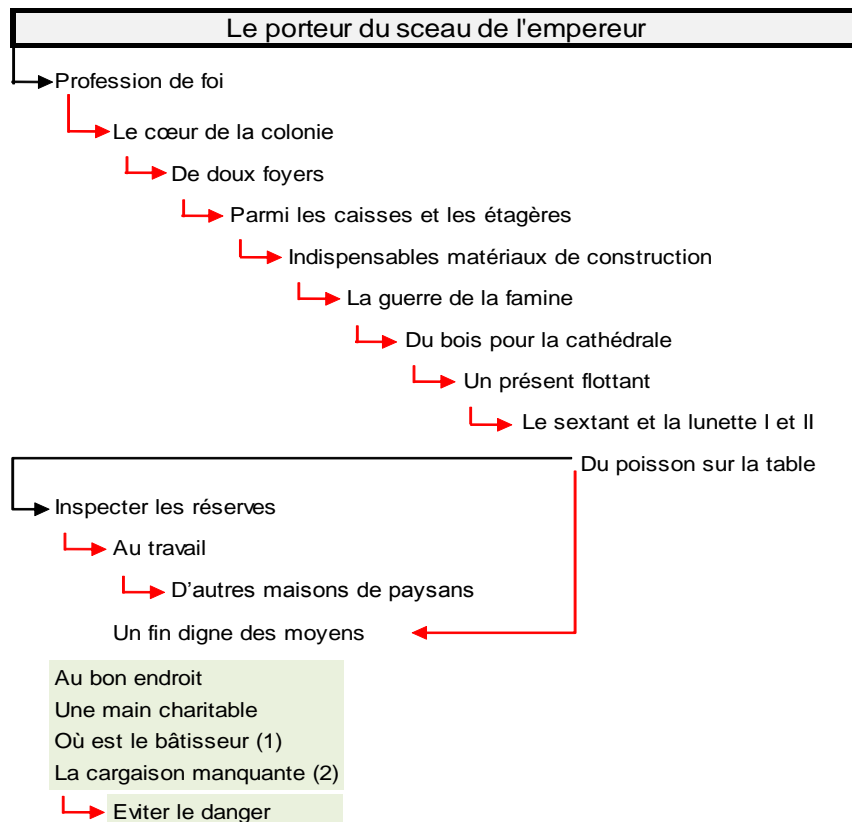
Le porteur du sceau de l'empereur

Profession de foi

Le cœur de la colonie

De doux foyers

Parmi les caisses et les étagères

Indispensables matériaux de construction

La guerre de la famine

Du bois pour la cathédrale

Un présent flottant

Le sextant et la lunette I et II

Du poisson sur la table

Inspecter les réserves

Au travail

D'autres maisons de paysans

Un fin digne des moyens

Au bon endroit
Une main charitable
Où est le bâtisseur (1)
La cargaison manquante (2)

Eviter le danger